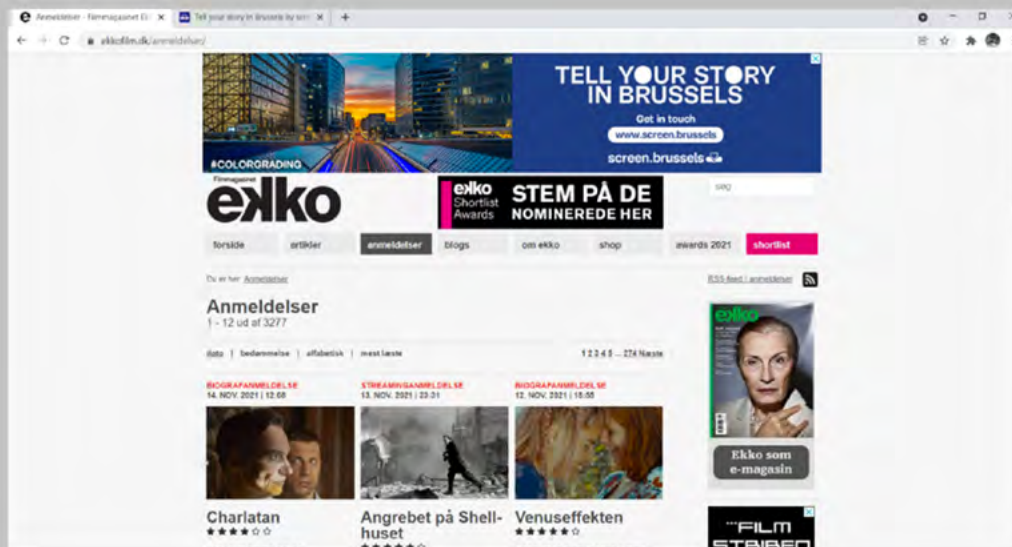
Anmeldelser - Filmmagasinet Ek | Tell your story in Brussels by scr | +

ekkofilm.dk/anmeldelser/

#COLORGRADING

TELL YOUR STORY IN BRUSSELS

Get in touch

www.screen.brussels

screen.brussels

Filmmagasinet

ekko

ekko Shortlist Awards

STEM PÅ DE NOMINEREDE HER

søg

forside | artikler | anmeldelser | blogs | om ekko | shop | awards 2021 | shortlist

Du er her: Anmeldelser

RSS-feed i anmeldelser

Anmeldelser

1 - 12 ud af 3277

dato | bedømmelse | alfabetisk | mest læste

1 2 3 4 5 ... 274 Næste

BIOGRAFANMELDELSE
14. NOV. 2021 | 12:08

Charlatan

★★★★☆☆

STREAMINGANMELDELSE
13. NOV. 2021 | 23:31

Angrebet på Shellhuset

★★★★★☆

BIOGRAFANMELDELSE
12. NOV. 2021 | 15:55

Venuseffekten

★★★★★☆

ekko

Ekko som e-magasin

FILM STRIBEN